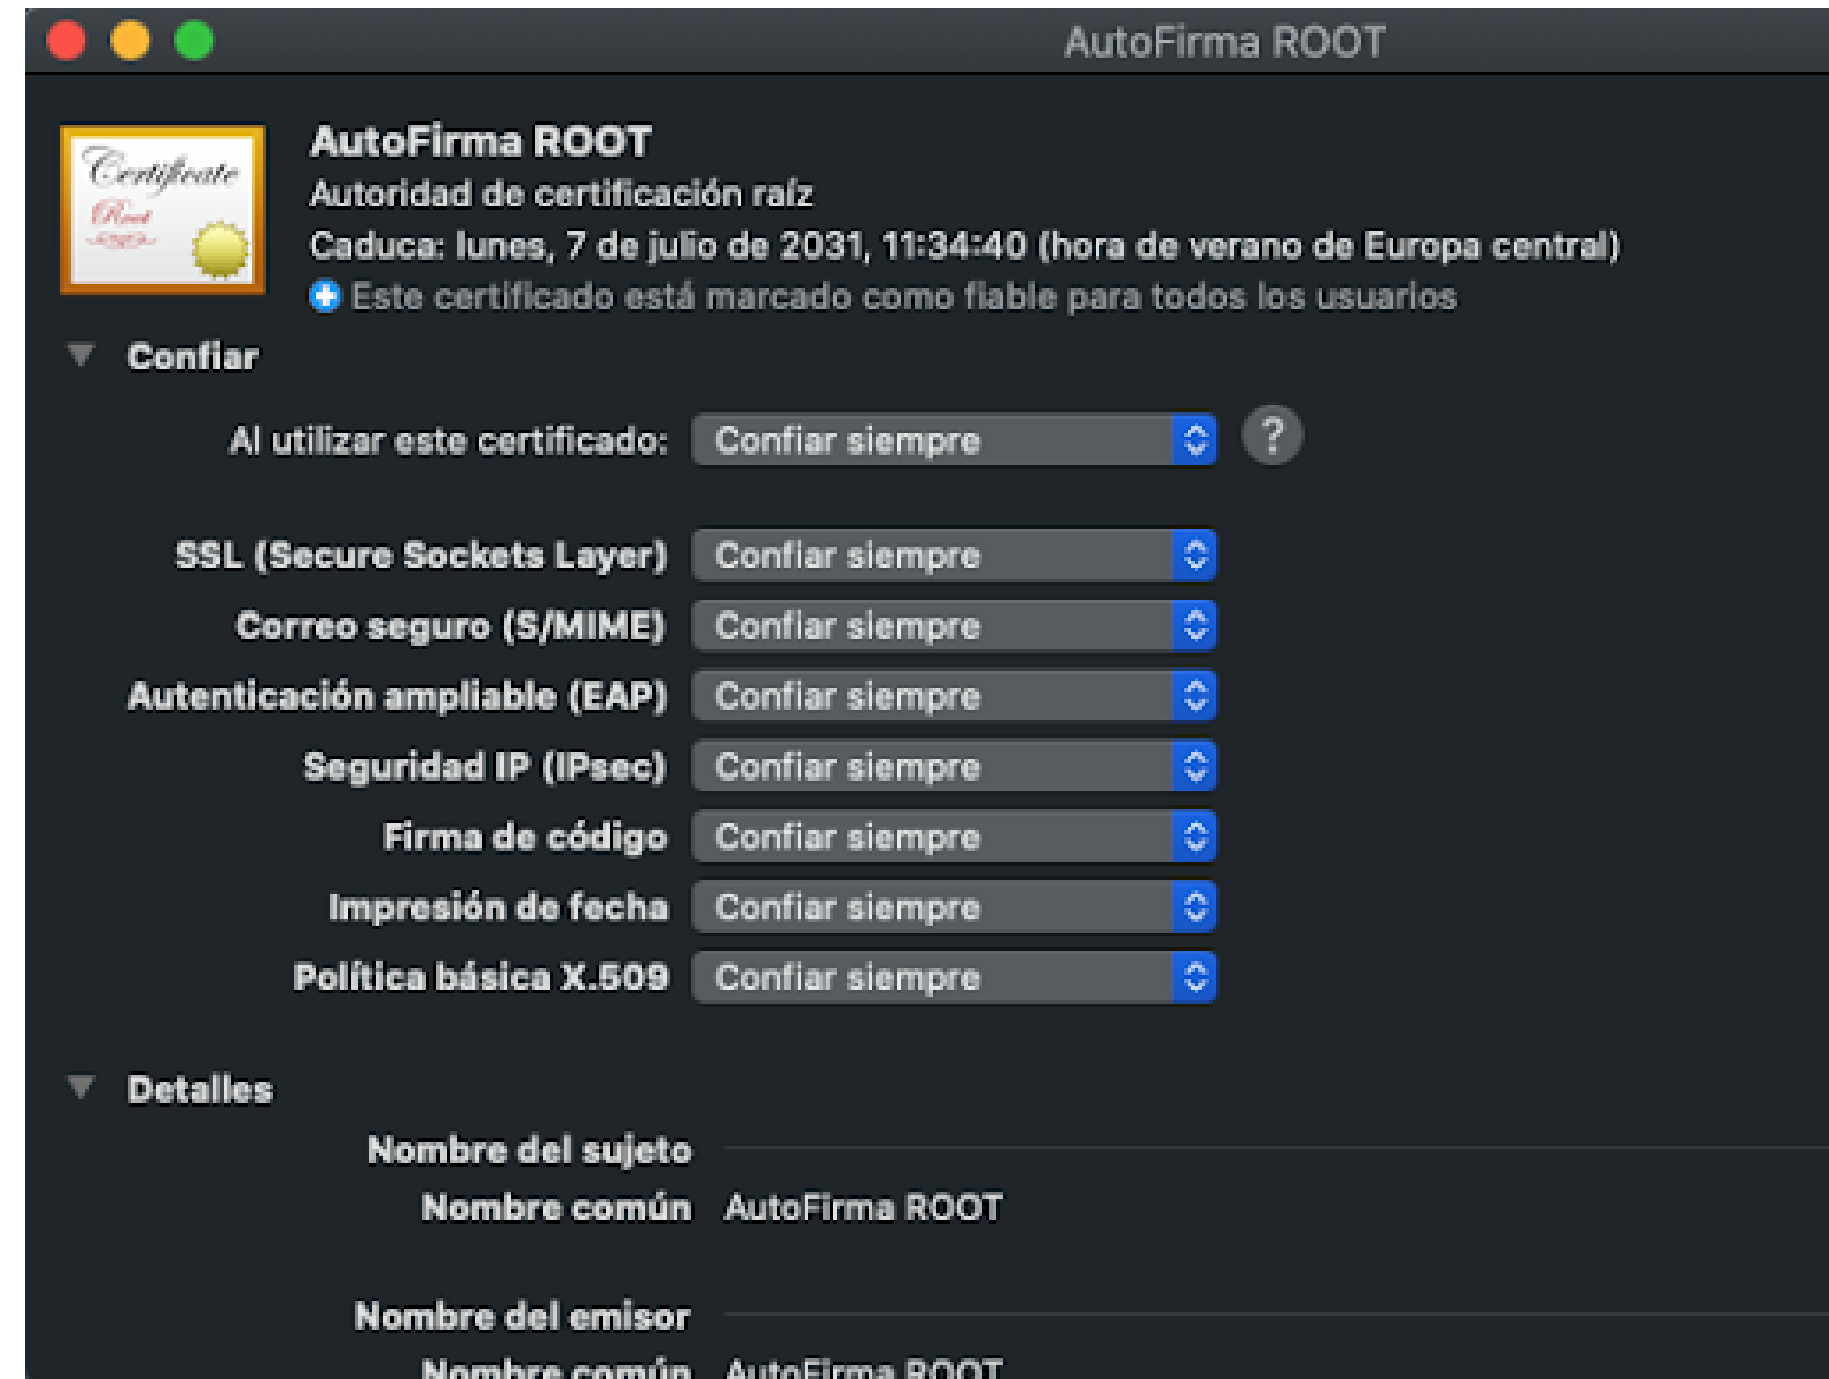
AutoFirma ROOT

Certificate Root

AutoFirma ROOT
Autoridad de certificación raíz
Caduca: lunes, 7 de julio de 2031, 11:34:40 (hora de verano de Europa central)
Este certificado está marcado como fiable para todos los usuarios

Confiar

Al utilizar este certificado: Confiar siempre ?

SSL (Secure Sockets Layer) Confiar siempre
Correo seguro (S/MIME) Confiar siempre
Autenticación ampliable (EAP) Confiar siempre
Seguridad IP (IPsec) Confiar siempre
Firma de código Confiar siempre
Impresión de fecha Confiar siempre
Política básica X.509 Confiar siempre

Detalles

Nombre del sujeto
Nombre común AutoFirma ROOT

Nombre del emisor
Nombre común AutoFirma ROOT